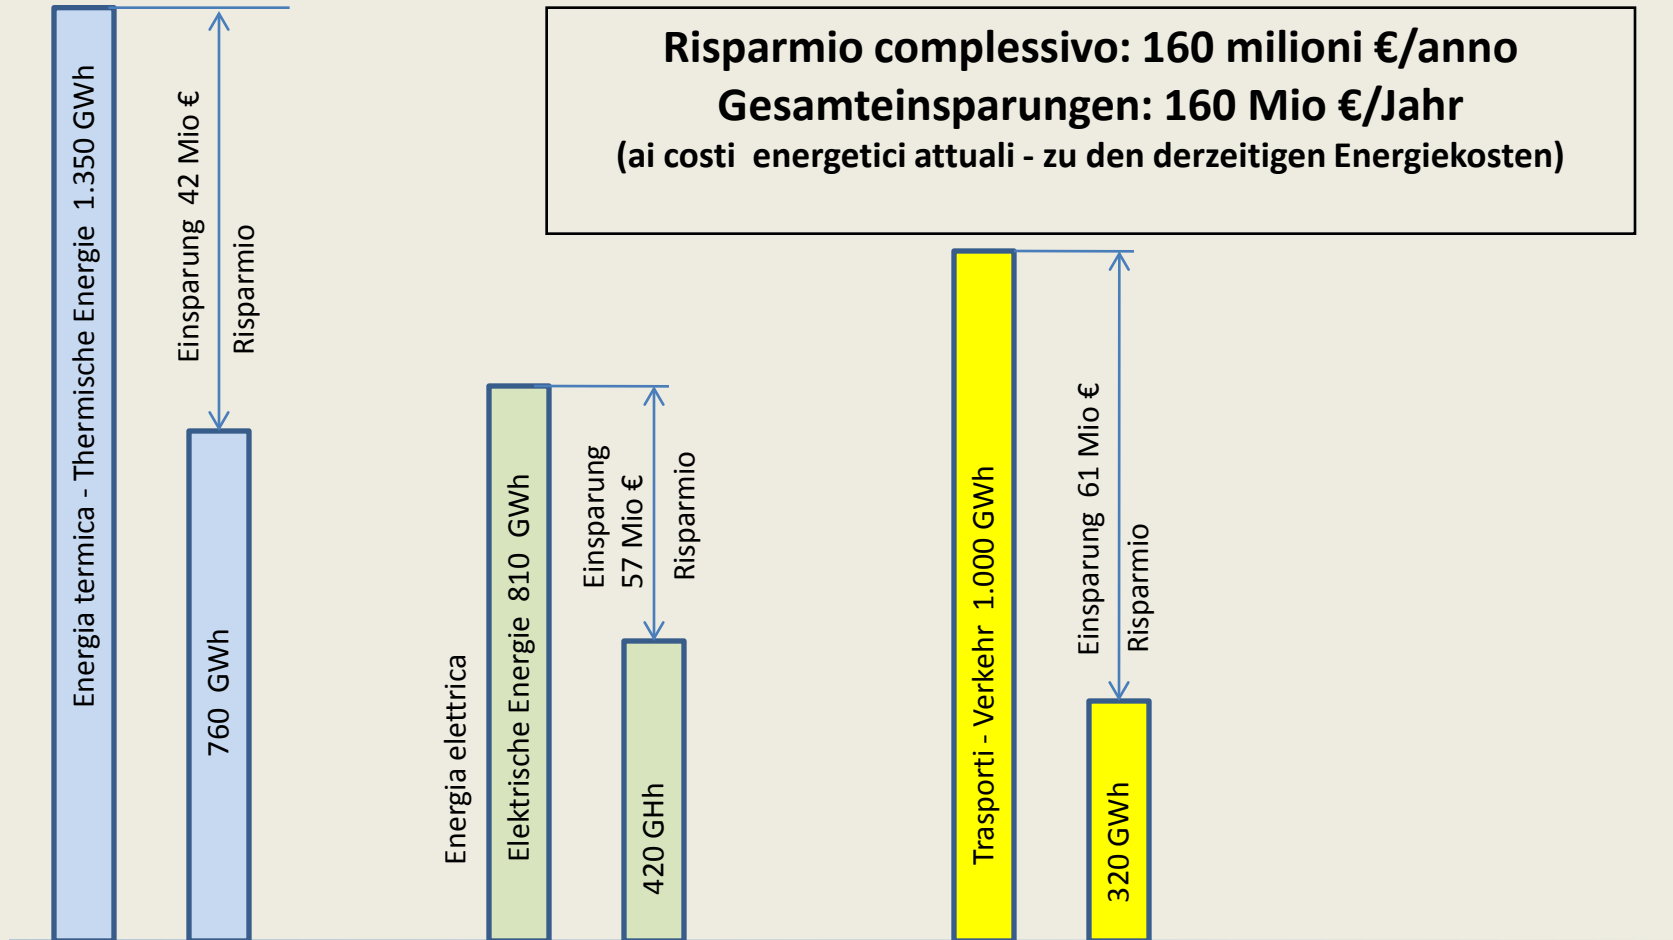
Risparmio complessivo: 160 milioni €/anno
Gesamteinsparungen: 160 Mio €/Jahr
(ai costi energetici attuali - zu den derzeitigen Energiekosten)

Energia termica - Thermische Energie 1.350 GWh

Einsparung 42 Mio €
Risparmio

760 GWh

Energia elettrica

Elektrische Energie 810 GWh

Einsparung
57 Mio €
Risparmio

420 GHh

Trasporti - Verkehr 1.000 GWh

Einsparung 61 Mio €
Risparmio

320 GWh